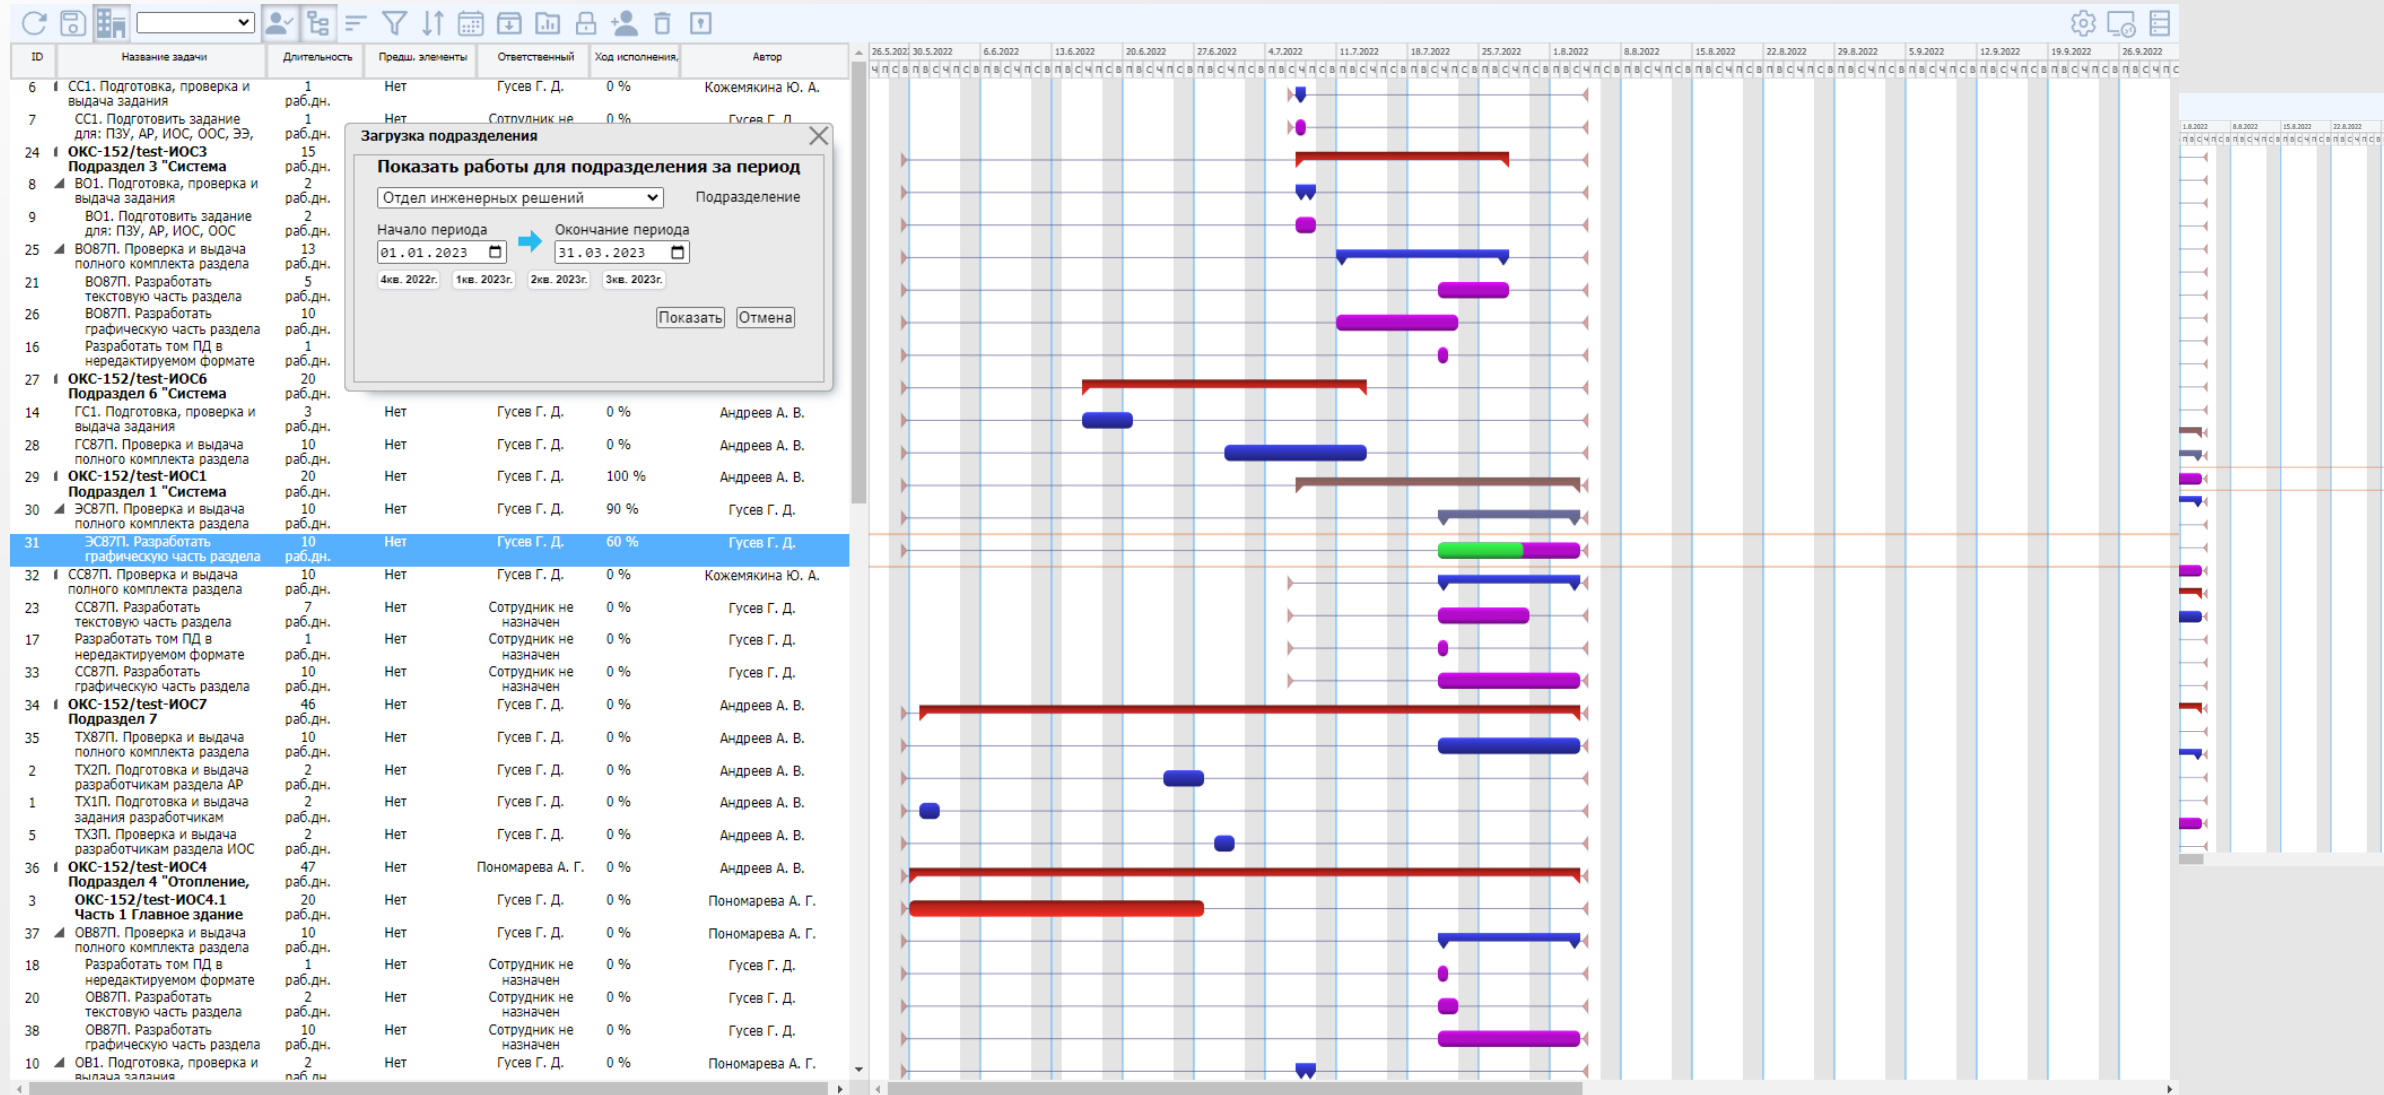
| ID | Название задачи | Длительность | Предш. элементы | Ответственный | Ход исполнения | Автор |
|---|---|---|---|---|---|---|
| 6 | СС1. Подготовка, проверка и выдача задания | 1 раб.дн. | Нет | Гусев Г. Д. | 0 % | Кожемякина Ю. А. |
| 7 | СС1. Подготовить задание для: ПЗУ, АР, ИОС, ООС, ЭЭ, | 1 раб.дн. | Нет | Сотрудник не | 0 % | Гусев Г. Д. |
| 24 | ОКС-152/test-ИОС3 Подраздел 3 "Система | 15 раб.дн. | | | | |
| 8 | ВО1. Подготовка, проверка и выдача задания | 2 раб.дн. | | | | |
| 9 | ВО1. Подготовить задание для: ПЗУ, АР, ИОС, ООС | 2 раб.дн. | | | | |
| 25 | ВО87П. Проверка и выдача полного комплекта раздела | 13 раб.дн. | | | | |
| 21 | ВО87П. Разработать текстовую часть раздела | 5 раб.дн. | | | | |
| 26 | ВО87П. Разработать графическую часть раздела | 10 раб.дн. | | | | |
| 16 | Разработать том ПД в нередактируемом формате | 1 раб.дн. | | | | |
| 27 | ОКС-152/test-ИОС6 Подраздел 6 "Система | 20 раб.дн. | | | | |
| 14 | ГС1. Подготовка, проверка и выдача задания | 3 раб.дн. | Нет | Гусев Г. Д. | 0 % | Андреев А. В. |
| 28 | ГС87П. Проверка и выдача полного комплекта раздела | 10 раб.дн. | Нет | Гусев Г. Д. | 0 % | Андреев А. В. |
| 29 | ОКС-152/test-ИОС1 Подраздел 1 "Система | 20 раб.дн. | Нет | Гусев Г. Д. | 100 % | Андреев А. В. |
| 30 | ЭС87П. Проверка и выдача полного комплекта раздела | 10 раб.дн. | Нет | Гусев Г. Д. | 90 % | Гусев Г. Д. |
| 31 | ЭС87П. Разработать графическую часть раздела | 10 раб.дн. | Нет | Гусев Г. Д. | 60 % | Гусев Г. Д. |
| 32 | СС87П. Проверка и выдача полного комплекта раздела | 10 раб.дн. | Нет | Гусев Г. Д. | 0 % | Кожемякина Ю. А. |
| 23 | СС87П. Разработать текстовую часть раздела | 7 раб.дн. | Нет | Сотрудник не назначен | 0 % | Гусев Г. Д. |
| 17 | Разработать том ПД в нередактируемом формате | 1 раб.дн. | Нет | Сотрудник не назначен | 0 % | Гусев Г. Д. |
| 33 | СС87П. Разработать графическую часть раздела | 10 раб.дн. | Нет | Сотрудник не назначен | 0 % | Гусев Г. Д. |
| 34 | ОКС-152/test-ИОС7 Подраздел 7 | 46 раб.дн. | Нет | Гусев Г. Д. | 0 % | Андреев А. В. |
| 35 | ТХ87П. Проверка и выдача полного комплекта раздела | 10 раб.дн. | Нет | Гусев Г. Д. | 0 % | Андреев А. В. |
| 2 | ТХ2П. Подготовка и выдача разработчикам раздела АР | 2 раб.дн. | Нет | Гусев Г. Д. | 0 % | Андреев А. В. |
| 1 | ТХ1П. Подготовка и выдача задания разработчикам | 2 раб.дн. | Нет | Гусев Г. Д. | 0 % | Андреев А. В. |
| 5 | ТХ3П. Проверка и выдача разработчикам раздела ИОС | 2 раб.дн. | Нет | Гусев Г. Д. | 0 % | Андреев А. В. |
| 36 | ОКС-152/test-ИОС4 Подраздел 4 "Отопление, | 47 раб.дн. | Нет | Пономарева А. Г. | 0 % | Андреев А. В. |
| 3 | ОКС-152/test-ИОС4.1 Часть 1 Главное здание | 20 раб.дн. | Нет | Гусев Г. Д. | 0 % | Пономарева А. Г. |
| 37 | ОВ87П. Проверка и выдача полного комплекта раздела | 10 раб.дн. | Нет | Гусев Г. Д. | 0 % | Пономарева А. Г. |
| 18 | Разработать том ПД в нередактируемом формате | 1 раб.дн. | Нет | Сотрудник не назначен | 0 % | Гусев Г. Д. |
| 20 | ОВ87П. Разработать текстовую часть раздела | 2 раб.дн. | Нет | Сотрудник не назначен | 0 % | Гусев Г. Д. |
| 38 | ОВ87П. Разработать графическую часть раздела | 10 раб.дн. | Нет | Сотрудник не назначен | 0 % | Гусев Г. Д. |
| 10 | ОВ1. Подготовка, проверка и выдача задания | 2 раб.дн. | Нет | Гусев Г. Д. | 0 % | Пономарева А. Г. |

Загрузка подразделения

Показать работы для подразделения за период

Отдел инженерных решений
Подразделение

Начало периода 01.01.2023
Окончание периода 31.03.2023

4кв. 2022г. 1кв. 2023г. 2кв. 2023г. 3кв. 2023г.

Показать Отмена

26.5.2022 30.5.2022 6.6.2022 13.6.2022 20.6.2022 27.6.2022 4.7.2022 11.7.2022 18.7.2022 25.7.2022 1.8.2022 8.8.2022 15.8.2022 22.8.2022 29.8.2022 5.9.2022 12.9.2022 19.9.2022 26.9.2022

1.8.2022 8.8.2022 15.8.2022 22.8.2022